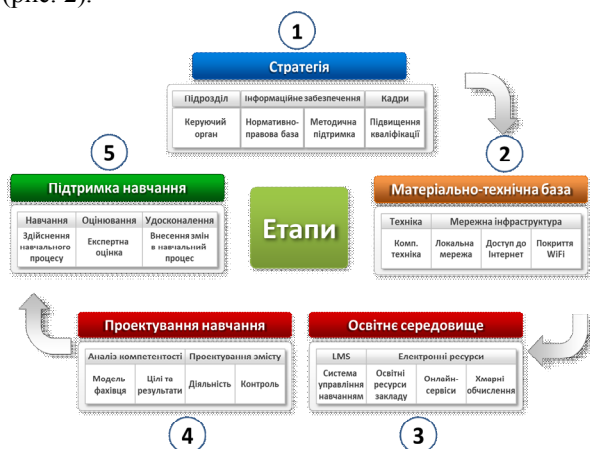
(рис. 2).

1
Стратегія

| Підрозділ | Інформаційне забезпечення | | Кадри |
|---|---|---|---|
| Керуючий орган | Нормативно-правова база | Методична підтримка | Підвищення кваліфікації |

2
Матеріально-технічна база

| Техніка | Мережна інфраструктура | | |
|---|---|---|---|
| Комп. техніка | Локальна мережа | Доступ до Інтернет | Покриття WiFi |

Етапи

3
Освітнє середовище

| LMS | Електронні ресурси | | |
|---|---|---|---|
| Система управління навчанням | Освітні ресурси закладу | Онлайн-сервіси | Хмарні обчислення |

4
Проектування навчання

| Аналіз компетентості | | Проектування змісту | |
|---|---|---|---|
| Модель фахівця | Цілі та результати | Діяльність | Контроль |

5
Підтримка навчання

| Навчання | Оцінювання | Удосконалення |
|---|---|---|
| Здійснення навчального процесу | Експертна оцінка | Внесення змін в навчальний процес |